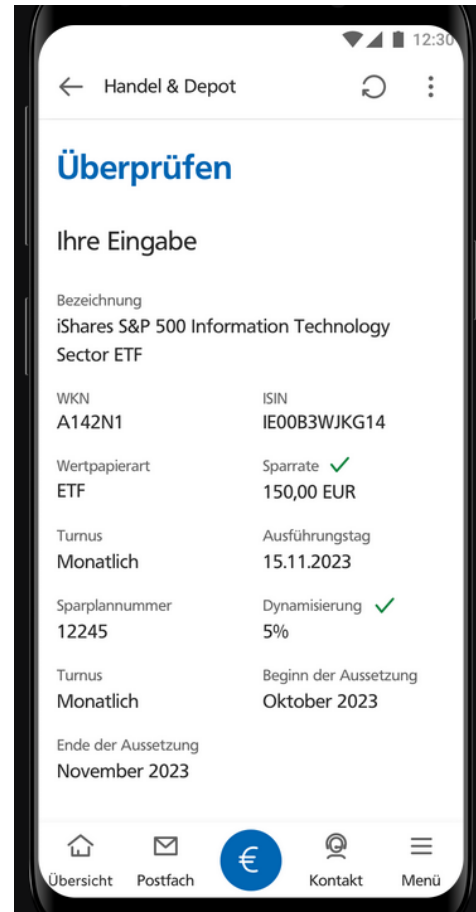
12:30

Handel & Depot

Überprüfen

Ihre Eingabe

Bezeichnung
iShares S&P 500 Information Technology Sector ETF

WKN
A142N1

ISIN
IE00B3WJKG14

Wertpapierart
ETF

Sparrate
150,00 EUR

Turnus
Monatlich

Ausführungstag
15.11.2023

Sparplannummer
12245

Dynamisierung
5%

Turnus
Monatlich

Beginn der Aussetzung
Oktober 2023

Ende der Aussetzung
November 2023

Übersicht Postfach € Kontakt Menü